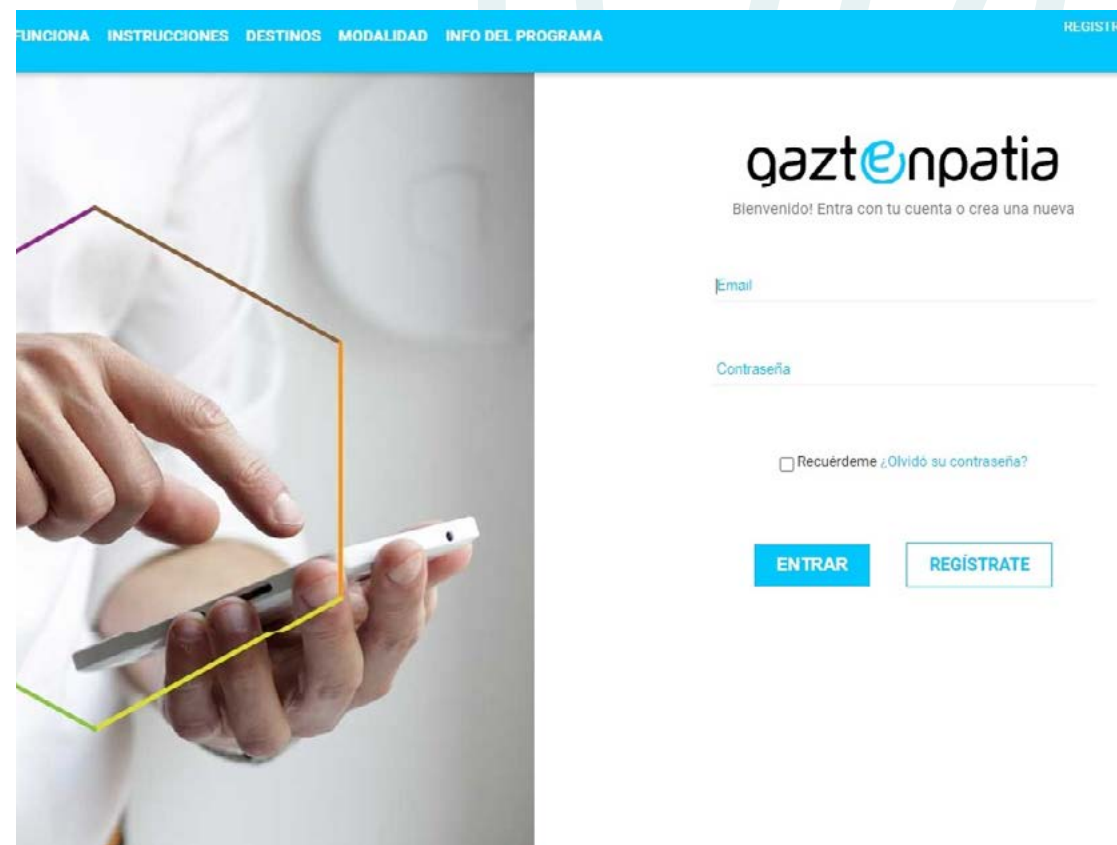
FUNCIONA INSTRUCCIONES DESTINOS MODALIDAD INFO DEL PROGRAMA

REGISTR

gaztenpatia

Bienvenido! Entra con tu cuenta o crea una nueva

Email

Contraseña

Recuérdeme ¿Olvidó su contraseña?

ENTRAR

REGÍSTRATE